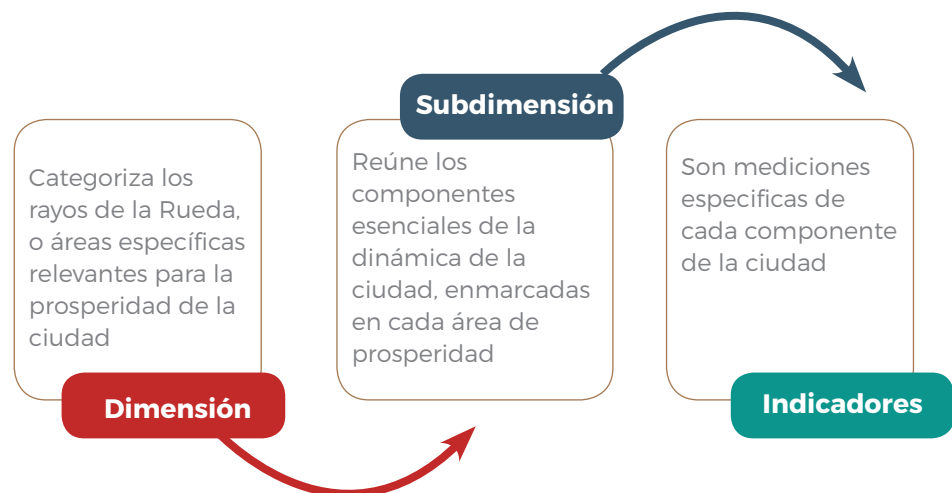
Categoriza los rayos de la Rueda, o áreas específicas relevantes para la prosperidad de la ciudad

Dimensión

Subdimensión

Reúne los componentes esenciales de la dinámica de la ciudad, enmarcadas en cada área de prosperidad

Son mediciones especificas de cada componente de la ciudad

Indicadores